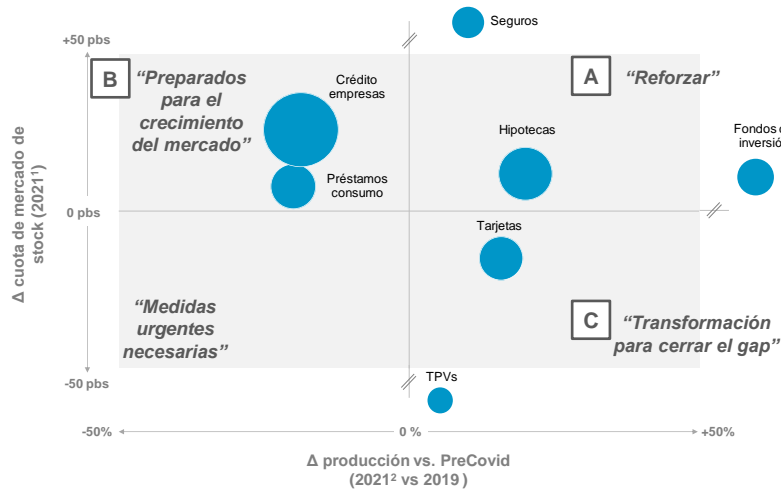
Seguros

+50 pbs

B "Preparados para el crecimiento del mercado"

Crédito empresas

A "Reforzar"

Hipotecas

Fondos d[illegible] inversió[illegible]

Préstamos consumo

Δ cuota de mercado de stock (2021¹)

0 pbs

Tarjetas

"Medidas urgentes necesarias"

C "Transformación para cerrar el gap"

-50 pbs

TPVs

-50%

0 %

+50%

Δ producción vs. PreCovid (2021² vs 2019 )